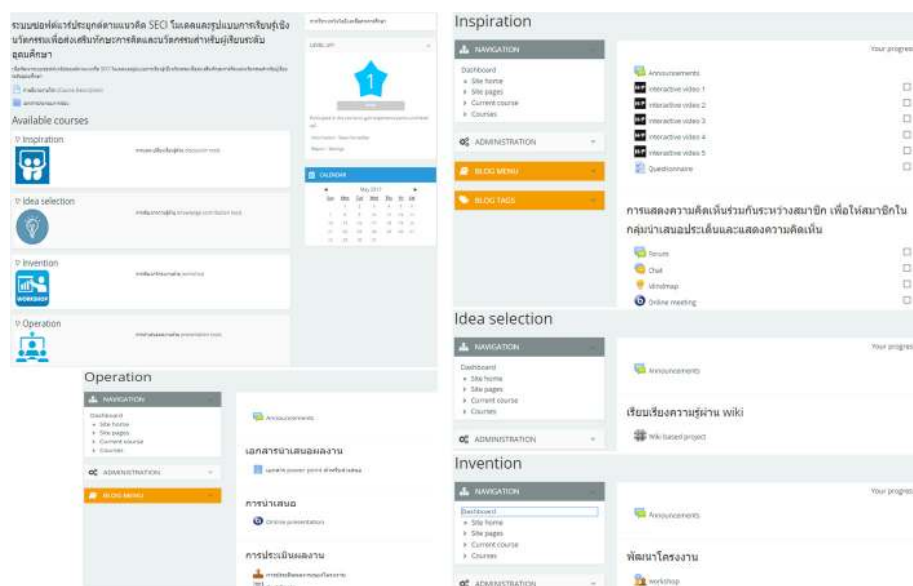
ระบบซอฟต์แวร์ประยุกต์ตามแนวคิด SECI โมเดลและรูปแบบการเรียนรู้เชิงนวัตกรรมเพื่อส่งเสริมทักษะการคิดและนวัตกรรมสำหรับผู้เรียนระดับอุดมศึกษา

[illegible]

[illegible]

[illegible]

Available courses

Inspiration

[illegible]

Idea selection

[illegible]

Invention

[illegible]

Operation

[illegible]

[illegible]

LEVEL UP!

1

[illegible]

CALENDAR

May 2017

Sun Mon Tue Wed Thu Fri Sat

Inspiration

NAVIGATION

Dashboard
Site home
Site pages
Current course
Courses

ADMINISTRATION

BLOG MENU

BLOG TAGS

Your progress

Announcements
Interactive video 1
Interactive video 2
Interactive video 3
Interactive video 4
Interactive video 5
Questionnaire

การแสดงความคิดเห็นร่วมกันระหว่างสมาชิก เพื่อให้สมาชิกในกลุ่มนำเสนอประเด็นและแสดงความคิดเห็น

Forum
Chat
Mindmap
Online meeting

Idea selection

NAVIGATION

Dashboard
Site home
Site pages
Current course
Courses

ADMINISTRATION

Your progress

Announcements

เรียบเรียงความรู้ผ่าน wiki

Wiki-based project

Invention

NAVIGATION

Dashboard
Site home
Site pages
Current course
Courses

ADMINISTRATION

Your progress

Announcements

พัฒนาโครงงาน

workshop

Operation

NAVIGATION

Dashboard
Site home
Site pages
Current course
Courses

ADMINISTRATION

BLOG MENU

Announcements

เอกสารนำเสนอผลงาน

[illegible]

การนำเสนอ

Online presentation

การประเมินผลงาน

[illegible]